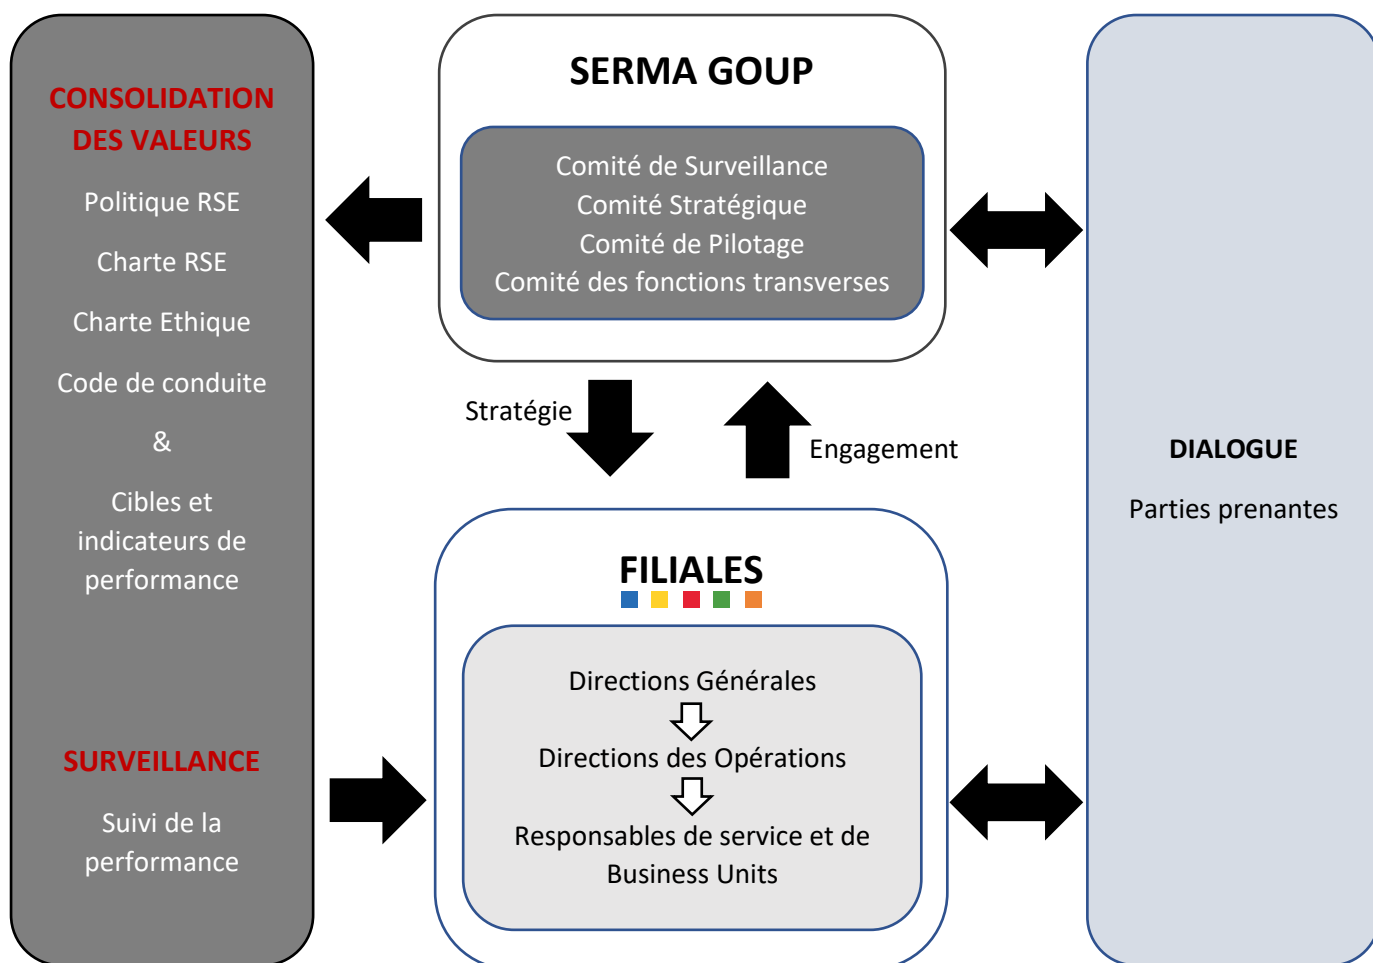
CONSOLIDATION DES VALEURS

Politique RSE

Charte RSE

Charte Ethique

Code de conduite

&

Cibles et indicateurs de performance

SURVEILLANCE

Suivi de la performance

SERMA GOUP

Comité de Surveillance
Comité Stratégique
Comité de Pilotage
Comité des fonctions transverses

Stratégie

Engagement

FILIALES

Directions Générales

Directions des Opérations

Responsables de service et de Business Units

DIALOGUE

Parties prenantes